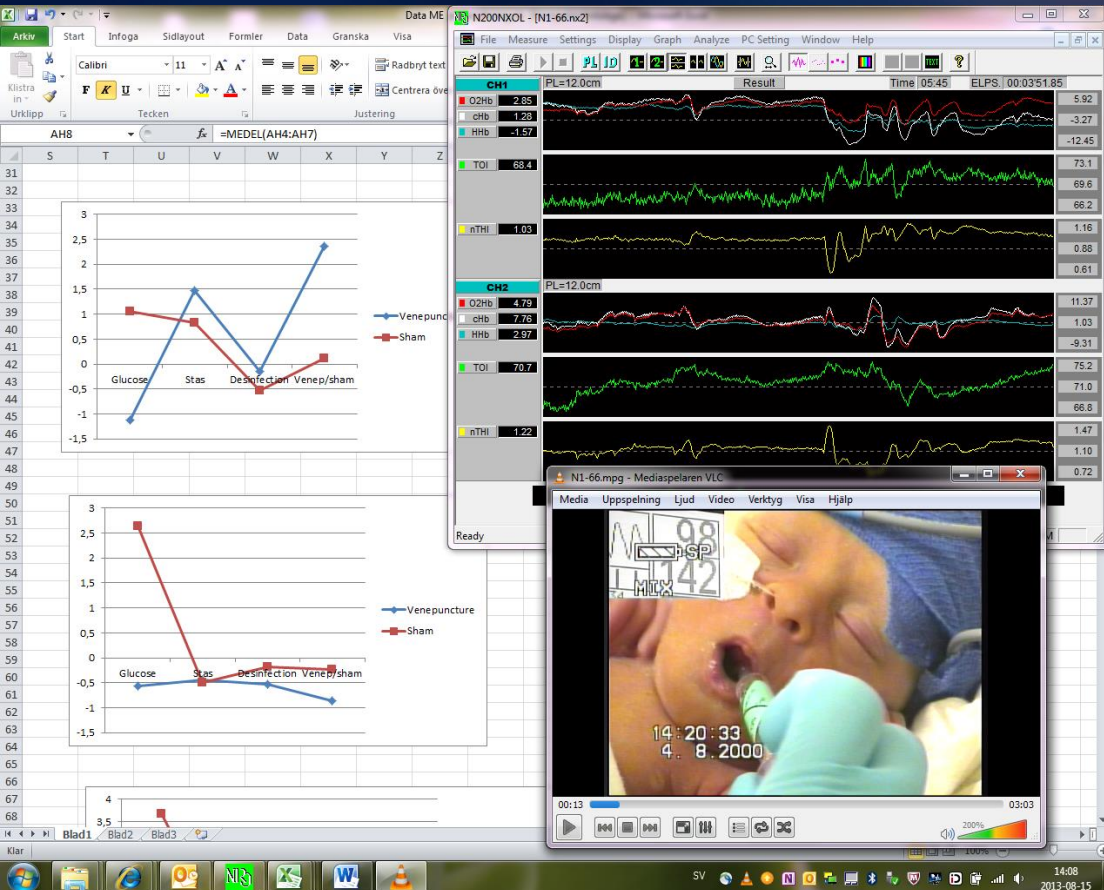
Data ME
Arkiv Start Infoga Sidlayout Formler Data Granska Visa
Klistra in
Urklipp
Calibri 11
F K U
Tecken
Radbryt text
Centrera öve
Justering
AH8
=MEDEL(AH4:AH7)
S T U V W X Y Z
31 32 33 34 35 36 37 38 39 40 41 42 43 44 45 46 47 48 49 50 51 52 53 54 55 56 57 58 59 60 61 62 63 64 65 66 67 68

3
2,5
2
1,5
1
0,5
0
-0,5
-1
-1,5
Glucose Stas Desinfection Venep/sham
Venepunc
Sham

3
2,5
2
1,5
1
0,5
0
-0,5
-1
-1,5
Glucose Stas Desinfection Venep/sham
Venepuncture
Sham

4
3,5

Blad1 Blad2 Blad3
Klar

N200NXOL - [N1-66.nx2]
File Measure Settings Display Graph Analyze PC Setting Window Help
PL ID
CH1
PL=12.0cm
Result
Time 05:45
ELPS. 00:03'51.85
O2Hb 2.85
cHb 1.28
HHb -1.57
5.92
-3.27
-12.45
TOI 68.4
73.1
69.6
66.2
nTHI 1.03
1.16
0.88
0.61
CH2
PL=12.0cm
O2Hb 4.79
cHb 7.76
HHb 2.97
11.37
1.03
-9.31
TOI 70.7
75.2
71.0
66.8
nTHI 1.22
1.47
1.10
0.72
Ready

N1-66.mpg - Mediaspelaren VLC
Media Uppspelning Ljud Video Verktyg Visa Hjälp
98
SP
142
MIX
14:20:33
4. 8.2000
00:13
03:03
200%

SV
14:08
2013-08-15